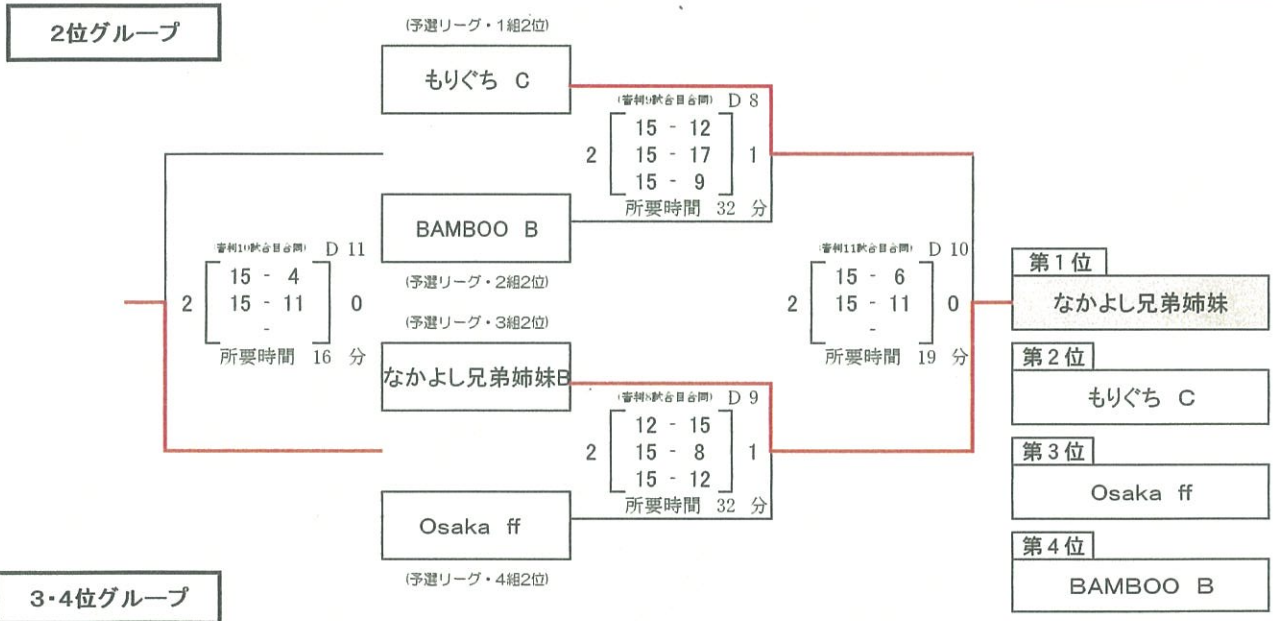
2位グループ

(予選リーグ・1組2位)

もりぐち C

(審判9試合目合間) D 8

2

15 - 12
15 - 17
15 - 9

1

所要時間 32 分

BAMBOO B

(予選リーグ・2組2位)

(審判10試合目合間) D 11

2

15 - 4
15 - 11
-

0

所要時間 16 分

(予選リーグ・3組2位)

なかよし兄弟姉妹B

(審判8試合目合間) D 9

2

12 - 15
15 - 8
15 - 12

1

所要時間 32 分

Osaka ff

(予選リーグ・4組2位)

(審判11試合目合間) D 10

2

15 - 6
15 - 11
-

0

所要時間 19 分

第1位
なかよし兄弟姉妹

第2位
もりぐち C

第3位
Osaka ff

第4位
BAMBOO B

3・4位グループ